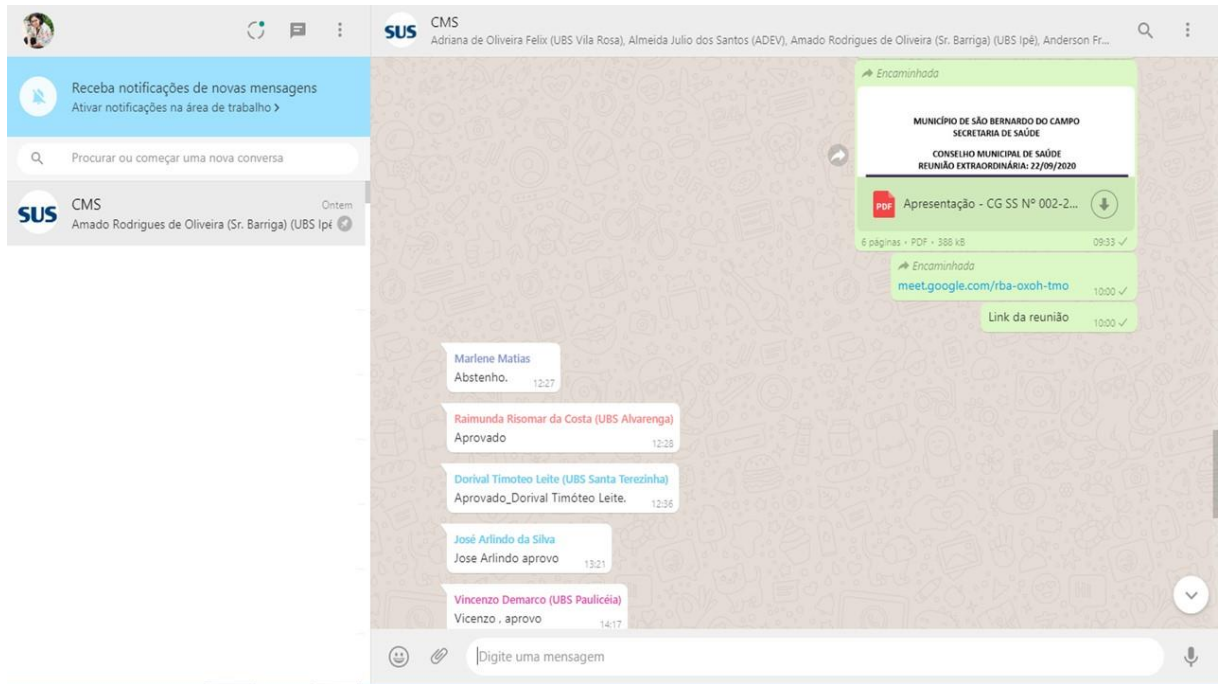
Receba notificações de novas mensagens
Ativar notificações na área de trabalho >

Procurar ou começar uma nova conversa

SUS CMS Ontem
Amado Rodrigues de Oliveira (Sr. Barriga) (UBS Ipê

SUS CMS
Adriana de Oliveira Felix (UBS Vila Rosa), Almeida Julio dos Santos (ADEV), Amado Rodrigues de Oliveira (Sr. Barriga) (UBS Ipê), Anderson Fr...

Encaminhada

MUNICÍPIO DE SÃO BERNARDO DO CAMPO
SECRETARIA DE SAÚDE

CONSELHO MUNICIPAL DE SAÚDE
REUNIÃO EXTRAORDINÁRIA: 22/09/2020

PDF Apresentação - CG SS Nº 002-2...

6 páginas • PDF • 388 kB 09:33

Encaminhada
meet.google.com/rba-oxoh-tmo 10:00

Link da reunião 10:00

Marlene Matias
Abstenho. 12:27

Raimunda Risomar da Costa (UBS Alvarenga)
Aprovado 12:28

Dorival Timoteo Leite (UBS Santa Terezinha)
Aprovado_Dorival Timóteo Leite. 12:36

José Arlindo da Silva
Jose Arlindo aprovo 13:21

Vincenzo Demarco (UBS Paulicéia)
Vicenzo , aprovo 14:17

Digite uma mensagem